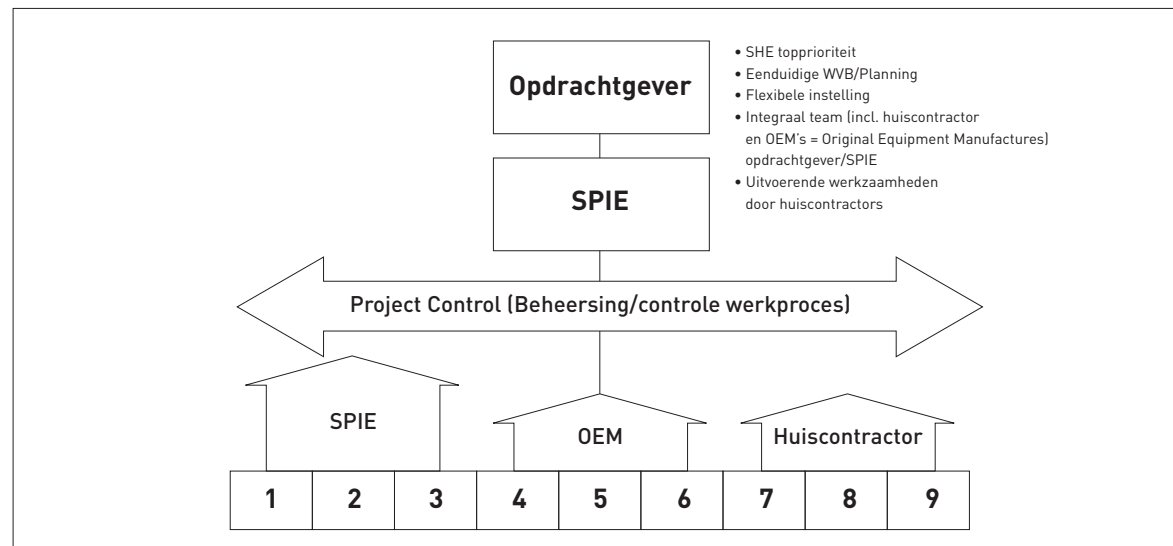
Opdrachtgever

• SHE topprioriteit
• Eenduidige WVB/Planning
• Flexibele instelling
• Integraal team (incl. huiscontractor en OEM's = Original Equipment Manufactures) opdrachtgever/SPIE
• Uitvoerende werkzaamheden door huiscontractors

SPIE

Project Control (Beheersing/controle werkproces)

SPIE

OEM

Huiscontractor

| 1 | 2 | 3 | 4 | 5 | 6 | 7 | 8 | 9 |
|---|---|---|---|---|---|---|---|---|